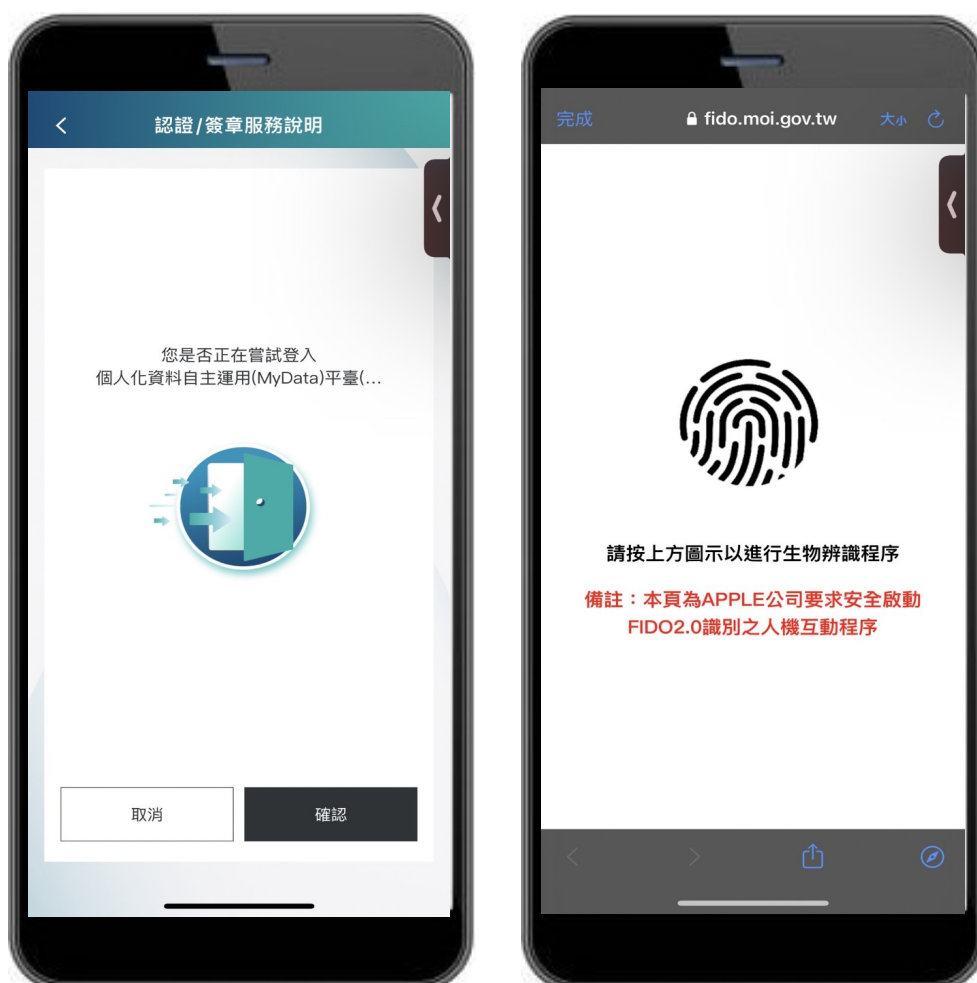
認證/簽章服務說明

您是否正在嘗試登入
個人化資料自主運用(MyData)平臺(...

取消

確認

完成 fido.moi.gov.tw 大小

請按上方圖示以進行生物辨識程序

備註：本頁為APPLE公司要求安全啟動 FIDO2.0識別之人機互動程序